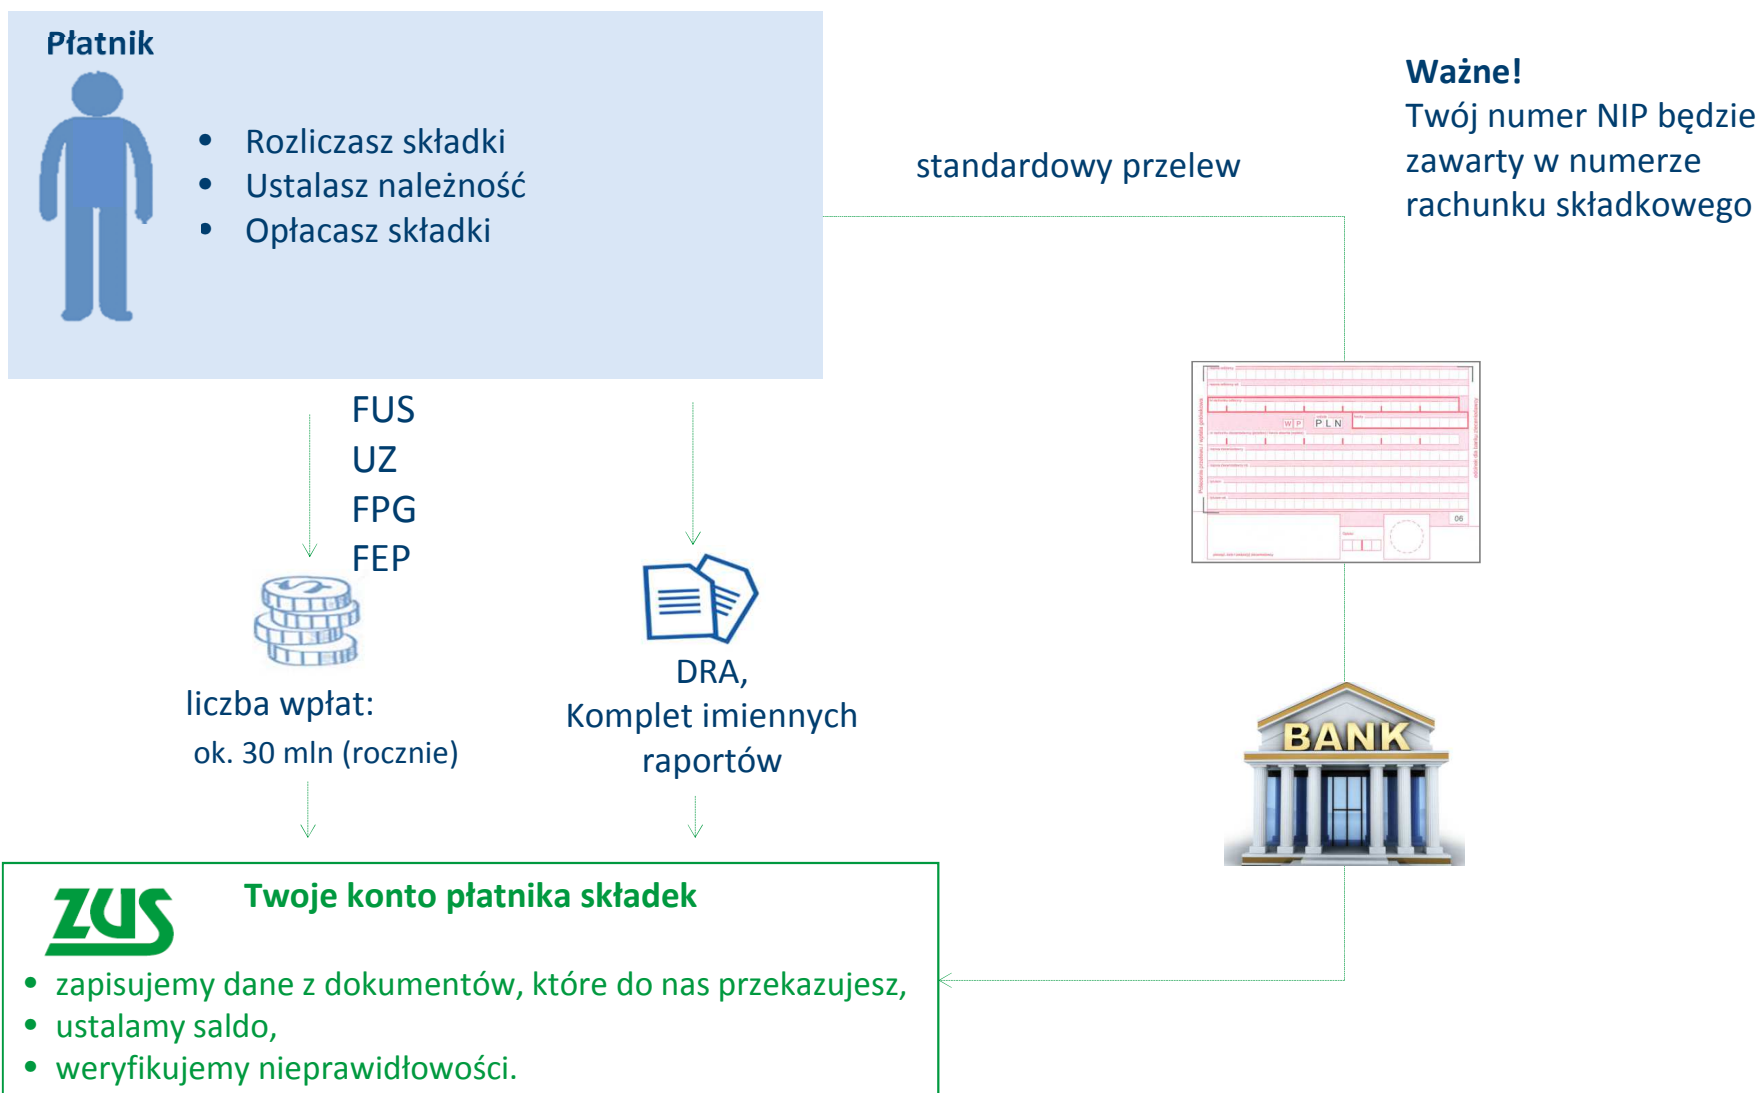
Płatnik

- Rozliczasz składki
- Ustalasz należność
- Opłacasz składki

standardowy przelew

Ważne!
Twój numer NIP będzie zawarty w numerze rachunku składkowego

FUS
UZ
FPG
FEP

W P P L N

06

liczba wpłat:
ok. 30 mln (rocznie)

DRA,
Komplet imiennych raportów

BANK

ZUS

Twoje konto płatnika składek

- zapisujemy dane z dokumentów, które do nas przekazujesz,
- ustalamy saldo,
- weryfikujemy nieprawidłowości.